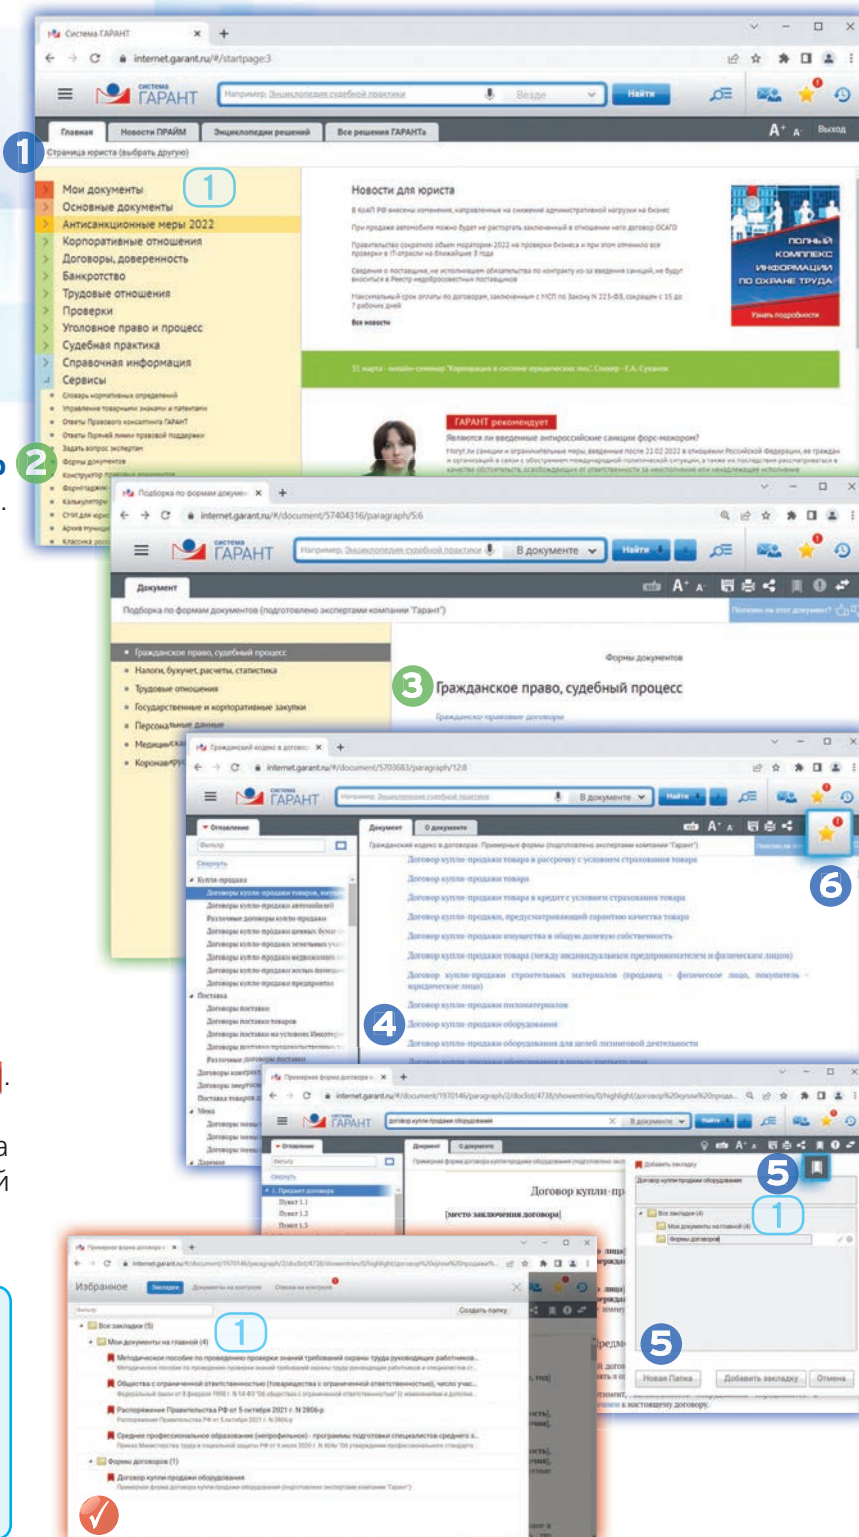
Система ГАРАНТ
internet.garant.ru/#/startpage:3
СИСТЕМА ГАРАНТ
Например, Энциклопедия судебной практики
Везде
Найти
Главная
Новости ПРАЙМ
Энциклопедии решений
Все решения ГАРАНТа
Выход

1

Страница юриста (выбрать другую)

Мои документы
1
Основные документы
Антисанкционные меры 2022
Корпоративные отношения
Договоры, доверенности
Банкротство
Трудовые отношения
Проверки
Уголовное право и процесс
Судебная практика
Справочная информация
Сервисы

Новости для юриста

Все новости

ПОЛНЫЙ КОМПЛЕКС ИНФОРМАЦИИ ПО ОХРАНЕ ТРУДА
Узнать подробности

ГАРАНТ рекомендует
Являются ли введенные антироссийские санкции форс-мажором?

2

Подборка по формам докумен
internet.garant.ru/#/document/57404316/paragraph/5:6
СИСТЕМА ГАРАНТ
Например, Энциклопедия судебной практики
В документе
Найти
Документ
Подборка по формам документов (подготовлено экспертами компании "Гарант")
Гражданское право, судебный процесс
Налоги, бухучет, расчеты, статистика
Трудовые отношения
Государственные и корпоративные закупки
Персональные данные
Медицинская
Коронавирус
Формы документов

3

Гражданское право, судебный процесс
Гражданско-правовые договоры

Гражданский кодекс в договор
internet.garant.ru/#/document/5703683/paragraph/12:0
СИСТЕМА ГАРАНТ
Например, Энциклопедия судебной практики
В документе
Найти
Оглавление
Документ
О документе
Фильтр
Свернуть
Купля-продажа
Договоры купли-продажи товаров
Поставка
Договоры поставки
Мена
Договор купли-продажи товара в рассрочку с условием страхования товара
Договор купли-продажи товара
Договор купли-продажи товара в кредит с условием страхования товара
Договор купли-продажи, предусматривающий гарантию качества товара
Договор купли-продажи имущества в общую долевую собственность
Договор купли-продажи строительных материалов
Договор купли-продажи пиломатериалов
Договор купли-продажи оборудования
Договор купли-продажи оборудования для целей лизинговой деятельности

4

6

Примерная форма договора к
internet.garant.ru/#/document/1970146/paragraph/2/doclist/4738/showentries/0/highlight/договор%20купли%20прода...
СИСТЕМА ГАРАНТ
договор купли-продажи оборудования
В документе
Найти
Оглавление
Документ
О документе
Фильтр
1. Предмет договора
Пункт 1.1
Пункт 1.2
Пункт 1.3
Договор купли-пр
[место заключения договора]
Добавить закладку
Договор купли-продажи оборудования
Все закладки (4)
Мои документы на главной (4)
Формы договоров
1
5
5
Новая Папка
Добавить закладку
Отмена

Примерная форма договора к
Избранное
Закладки
Документы на контроле
Списки на контроле
Фильтр
Создать папку
Все закладки (5)
Мои документы на главной (4)
1
Методическое пособие по проведению проверки знаний требований охраны труда руководящих работников...
Общества с ограниченной ответственностью (товарищества с ограниченной ответственностью), число участ...
Распоряжение Правительства РФ от 5 октября 2021 г. N 2806-р
Среднее профессиональное образование (непрофильное) - программы подготовки специалистов среднего з...
Формы договоров (1)
Договор купли-продажи оборудования